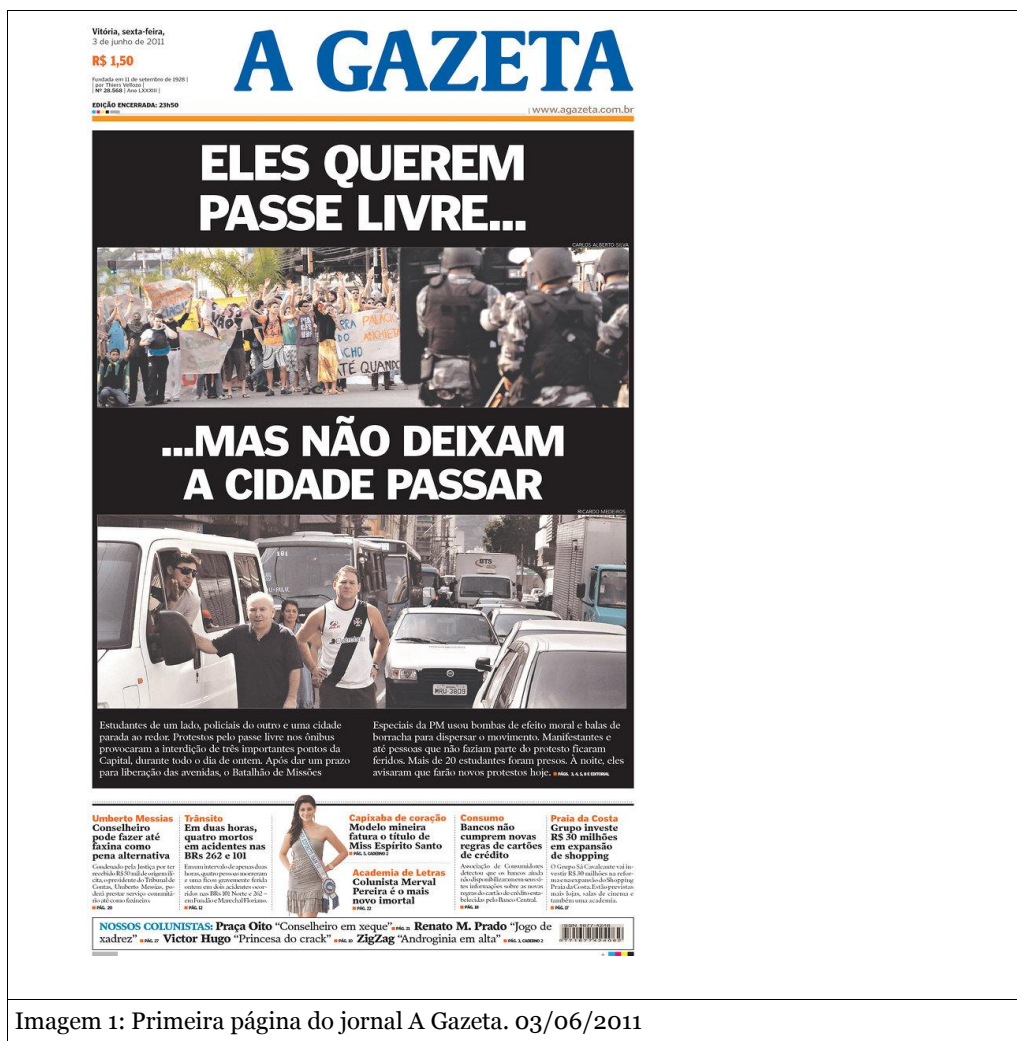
Vitória, sexta-feira, 3 de junho de 2011
R$ 1,50
Fundada em 11 de setembro de 1928 | por Thiers Velloso | Nº 28.668 | Ano LXXXIII |
EDIÇÃO ENCERRADA: 23h50

A GAZETA

www.agazeta.com.br

ELES QUEREM PASSE LIVRE...

CARLOS ALBERTO SILVA

...MAS NÃO DEIXAM A CIDADE PASSAR

RICARDO MEDEIROS

Estudantes de um lado, policiais do outro e uma cidade parada ao redor. Protestos pelo passe livre nos ônibus provocaram a interdição de três importantes pontos da Capital, durante todo o dia de ontem. Após dar um prazo para liberação das avenidas, o Batalhão de Missões Especiais da PM usou bombas de efeito moral e balas de borracha para dispersar o movimento. Manifestantes e até pessoas que não faziam parte do protesto ficaram feridos. Mais de 20 estudantes foram presos. À noite, eles avisaram que farão novos protestos hoje. PÁGS. 3, 4, 5, 6 E EDITORIAL

Umberto Messias
Conselheiro pode fazer até faxina como pena alternativa
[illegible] PÁG. 20

Trânsito
Em duas horas, quatro mortos em acidentes nas BRs 262 e 101
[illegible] PÁG. 12

Capixaba de coração
Modelo mineira fatura o título de Miss Espírito Santo
PÁG. 1, CADERNO 2

Academia de Letras
Colunista Merval Pereira é o mais novo imortal
PÁG. 22

Consumo
Bancos não cumprem novas regras de cartões de crédito
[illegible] PÁG. 18

Praia da Costa
Grupo investe R$ 30 milhões em expansão de shopping
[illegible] PÁG. 17

NOSSOS COLUNISTAS: Praça Oito "Conselheiro em xeque" PÁG. 21 Renato M. Prado "Jogo de xadrez" PÁG. 27 Victor Hugo "Princesa do crack" PÁG. 10 ZigZag "Androginia em alta" PÁG. 3, CADERNO 2

Imagem 1: Primeira página do jornal A Gazeta. 03/06/2011